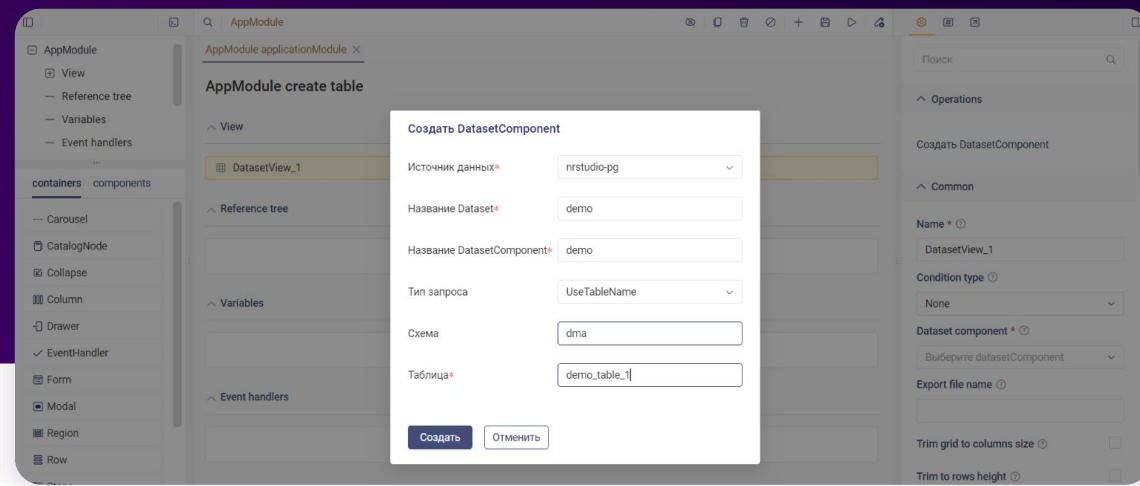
AppModule
View
Reference tree
Variables
Event handlers
containers components
Carousel
CatalogNode
Collapse
Column
Drawer
EventHandler
Form
Modal
Region
Row

AppModule
AppModule applicationModule ×
AppModule create table
View
DatasetView_1
Reference tree
Variables
Event handlers

Создать DatasetComponent
Источник данных* nrstudio-pg
Название Dataset* demo
Название DatasetComponent* demo
Тип запроса UseTableName
Схема dma
Таблица* demo_table_1
Создать Отменить

Поиск
Operations
Создать DatasetComponent
Common
Name *
DatasetView_1
Condition type
None
Dataset component *
Выберите datasetComponent
Export file name
Trim grid to columns size
Trim to rows height